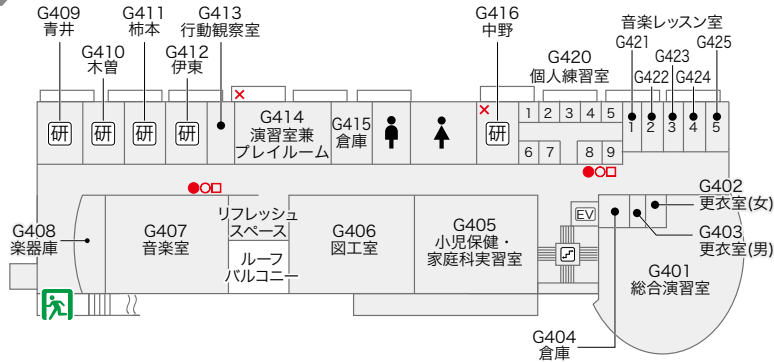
G409
青井

G411
柿本

G413
行動観察室

G416
中野

音楽レッスン室

G410
木曽

G412
伊東

G420
個人練習室

G421
G422
G423
G424
G425

研
研
研
研

G414
演習室兼
プレイルーム

G415
倉庫

研

1
2
3
4
5

1
2
3
4
5

6
7
8
9

G402
更衣室(女)

G408
楽器庫

G407
音楽室

リフレッシュ
スペース

ルーフ
バルコニー

G406
図工室

G405
小児保健・
家庭科実習室

EV

G403
更衣室(男)

G401
総合演習室

G404
倉庫